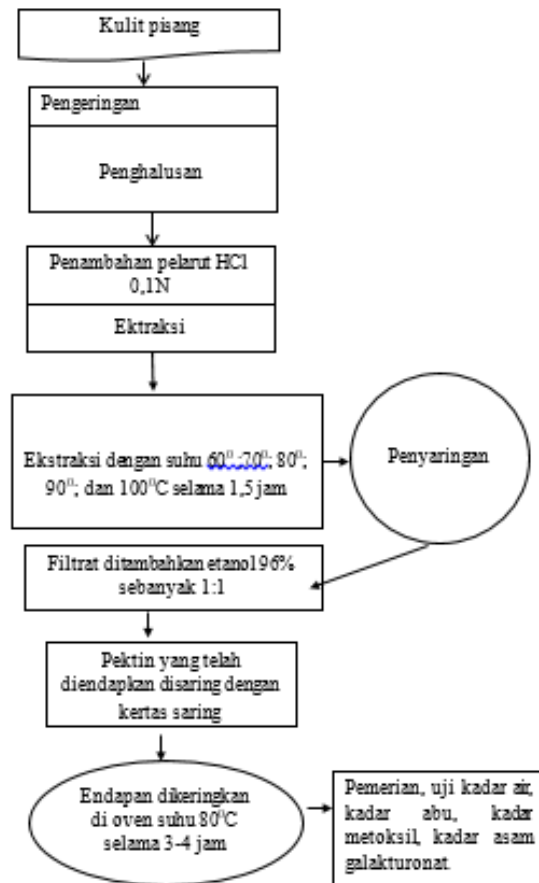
Kulit pisang

Pengeringan

Penghalusan

Penambahan pelarut HCl 0,1N

Ektraksi

Ekstraksi dengan suhu $60^0$ ;$70^0$; $80^0$; $90^0$; dan $100^0$C selama 1,5 jam

Penyaringan

Filtrat ditambahkan etanol96% sebanyak 1:1

Pektin yang telah diendapkan disaring dengan kertas saring

Endapan dikeringkan di oven suhu $80^0$C selama 3-4 jam

Pemerian, uji kadar air, kadar abu, kadar metoksil, kadar asam galakturonat.